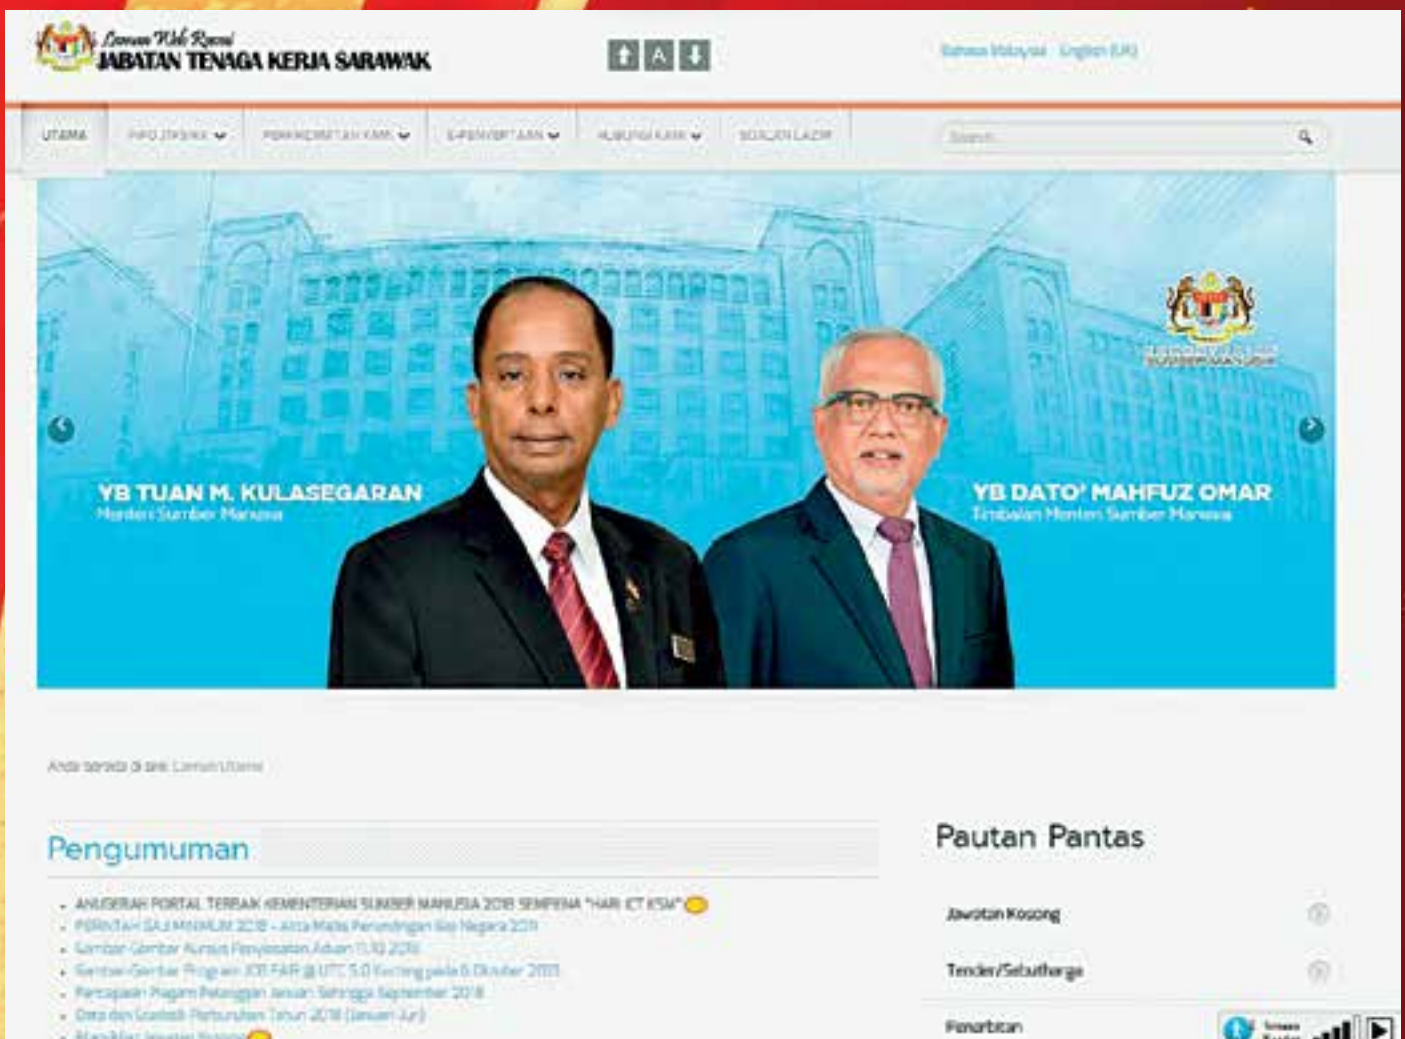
Laman Web Rasmi
JABATAN TENAGA KERJA SARAWAK

A

Bahasa Malaysia English (UK)

UTAMA INFO JTKSWK PERKHIDMATAN KAMI PENERBITAN HUBUNGI KAMI SOALAN LAZIM

Search...

YB TUAN M. KULASEGARAN
Menteri Sumber Manusia

YB DATO' MAHFUZ OMAR
Timbalan Menteri Sumber Manusia

Anda berada di sini: Laman Utama

Pengumuman

- ANUGERAH PORTAL TERBAIK KEMENTERIAN SUMBER MANUSIA 2018 SEMPENA "HARI ICT KSM"
- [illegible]
- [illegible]
- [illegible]
- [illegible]
- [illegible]
- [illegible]

Pautan Pantas

Jawatan Kosong

Tender/Sebutharga

Penerbitan